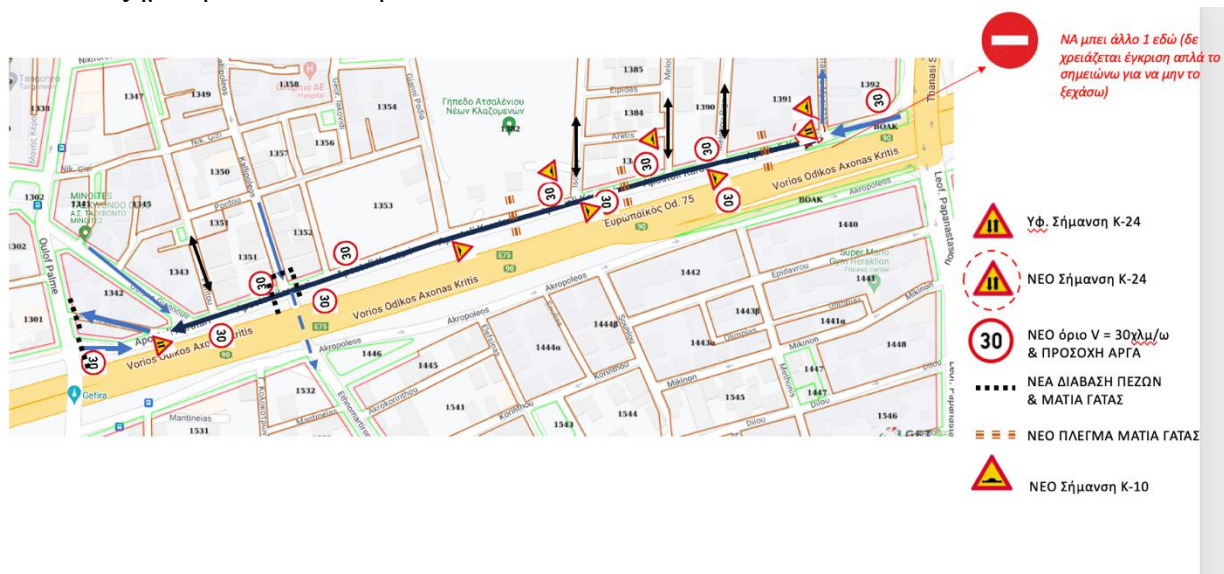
ΝΑ μπει άλλο 1 εδώ (δε χρειάζεται έγκριση απλά το σημειώνω για να μην το ξεχάσω)

Nikis
Tarpomeri
1338
1347
1349
1358
1385
Hospital
Γήπεδο Ατσαλένιου Νέων Κλαζομενών
1354
1362
1356
1357
1390
1391
1392
30
BOAK
Thanasi
Nik. Gizi
1350
Epidas
Aretis
1302
MINOITES
ΤΑΕ ΚΒΟΝΤΟ
Α.Σ. ΤΑΕ ΚΒΟΝΤΟ ΜΙΝΩΙΤΕΣ
1345
1353
Vorios Odikos Axonas Kritis
Ευρωπαϊκός Οδ. 75
30
30
30
30
30
30
Leof. Papanastasiou
Akropoleos
BOAK
1440
1302
1351
1352
1343
1351
Olof Palme
1342
1301
30
E75
E75
1442
1443
1441
Super Market Heraklion
Epidavrou
Akropoleos
Vorios Odikos Axonas Kritis
1444
1444α
1443α
1441α
1448
Akropoleos
1446
1445
1447
1447
Mikinon
Mantineias
Gefira
1531
1532
1541
1543
1544
1545
1546
Dilou
Mikinon

Υφ. Σήμανση Κ-24
ΝΕΟ Σήμανση Κ-24
30
ΝΕΟ όριο V = 30χλμ/ω & ΠΡΟΣΟΧΗ ΑΡΓΑ
ΝΕΑ ΔΙΑΒΑΣΗ ΠΕΖΩΝ & ΜΑΤΙΑ ΓΑΤΑΣ
ΝΕΟ ΠΛΕΓΜΑ ΜΑΤΙΑ ΓΑΤΑΣ
ΝΕΟ Σήμανση Κ-10